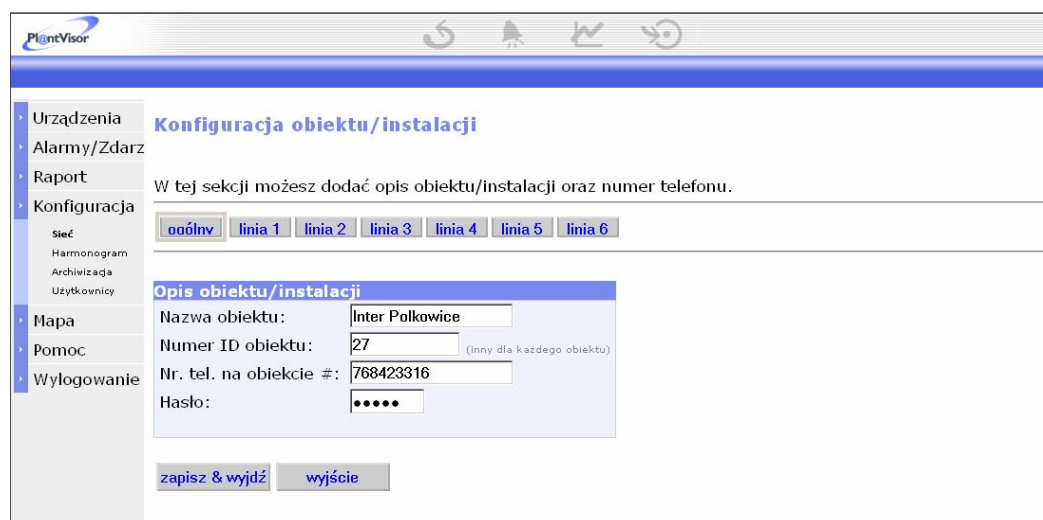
PlantVisor

Urządzenia
Alarmy/Zdarz
Raport
Konfiguracja
Sieć
Harmonogram
Archiwizacja
Użytkownicy
Mapa
Pomoc
Wylogowanie

Konfiguracja obiektu/instalacji

W tej sekcji możesz dodać opis obiektu/instalacji oraz numer telefonu.

ogólny | linia 1 | linia 2 | linia 3 | linia 4 | linia 5 | linia 6

Opis obiektu/instalacji
Nazwa obiektu: Inter Polkowice
Numer ID obiektu: 27 (inny dla każdego obiektu)
Nr. tel. na obiekcie #: 768423316
Hasło: •••••

zapisz & wyjdź
wyjście